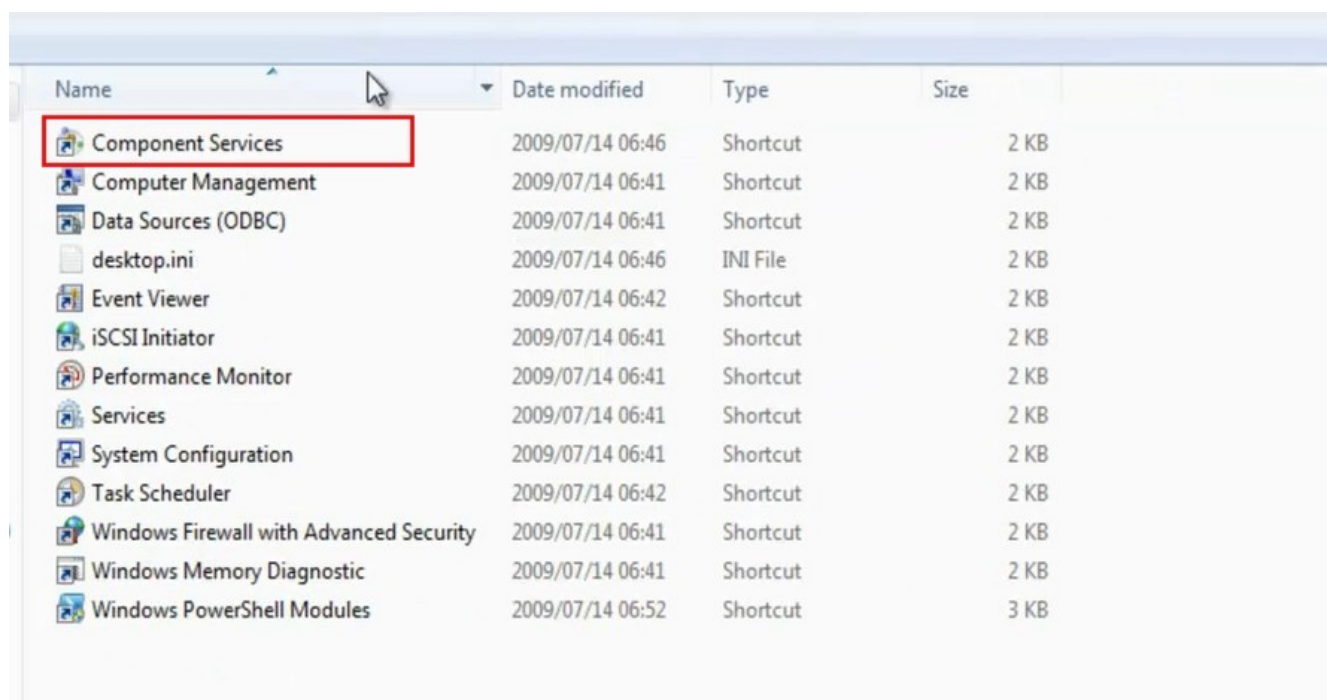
| Name | Date modified | Type | Size |
|---|---|---|---|
| Component Services | 2009/07/14 06:46 | Shortcut | 2 KB |
| Computer Management | 2009/07/14 06:41 | Shortcut | 2 KB |
| Data Sources (ODBC) | 2009/07/14 06:41 | Shortcut | 2 KB |
| desktop.ini | 2009/07/14 06:46 | INI File | 2 KB |
| Event Viewer | 2009/07/14 06:42 | Shortcut | 2 KB |
| iSCSI Initiator | 2009/07/14 06:41 | Shortcut | 2 KB |
| Performance Monitor | 2009/07/14 06:41 | Shortcut | 2 KB |
| Services | 2009/07/14 06:41 | Shortcut | 2 KB |
| System Configuration | 2009/07/14 06:41 | Shortcut | 2 KB |
| Task Scheduler | 2009/07/14 06:42 | Shortcut | 2 KB |
| Windows Firewall with Advanced Security | 2009/07/14 06:41 | Shortcut | 2 KB |
| Windows Memory Diagnostic | 2009/07/14 06:41 | Shortcut | 2 KB |
| Windows PowerShell Modules | 2009/07/14 06:52 | Shortcut | 3 KB |